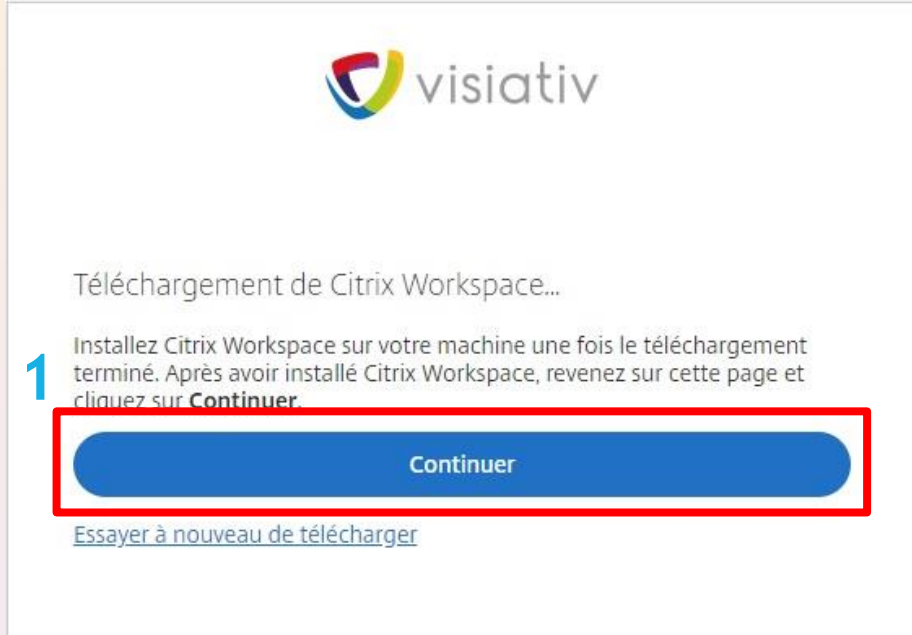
visiativ

Téléchargement de Citrix Workspace...

1

Installez Citrix Workspace sur votre machine une fois le téléchargement terminé. Après avoir installé Citrix Workspace, revenez sur cette page et cliquez sur **Continuer**.

Continuer

Essayer à nouveau de télécharger